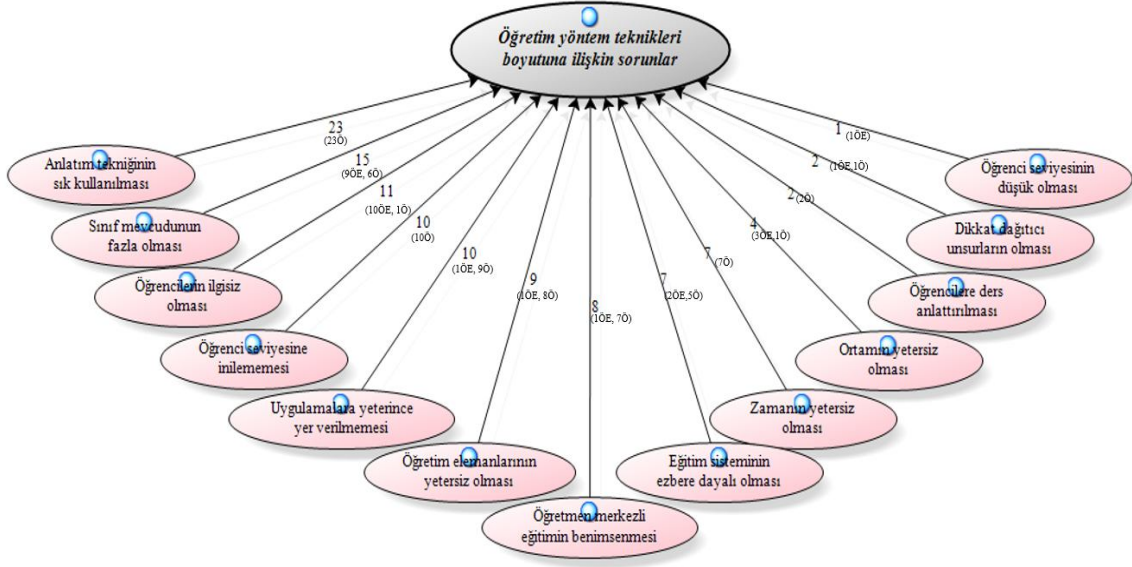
Öğretim yöntem teknikleri boyutuna ilişkin sorunlar

23 (23Ö)
Anlatım tekniğinin sık kullanılması

15 (9ÖE, 6Ö)
Sınıf mevcudunun fazla olması

11 (10ÖE, 1Ö)
Öğrencilerin ilgisiz olması

10 (10Ö)
Öğrenci seviyesine inilememesi

10 (1ÖE, 9Ö)
Uygulamalara yeterince yer verilmemesi

9 (1ÖE, 8Ö)
Öğretim elemanlarının yetersiz olması

8 (1ÖE, 7Ö)
Öğretmen merkezli eğitimin benimsenmesi

7 (2ÖE,5Ö)
Eğitim sisteminin ezbere dayalı olması

7 (7Ö)
Zamanın yetersiz olması

4 (3ÖE,1Ö)
Ortamın yetersiz olması

2 (2Ö)
Öğrencilere ders anlattırılması

2 (1ÖE,1Ö)
Dikkat dağıtıcı unsurların olması

1 (1ÖE)
Öğrenci seviyesinin düşük olması